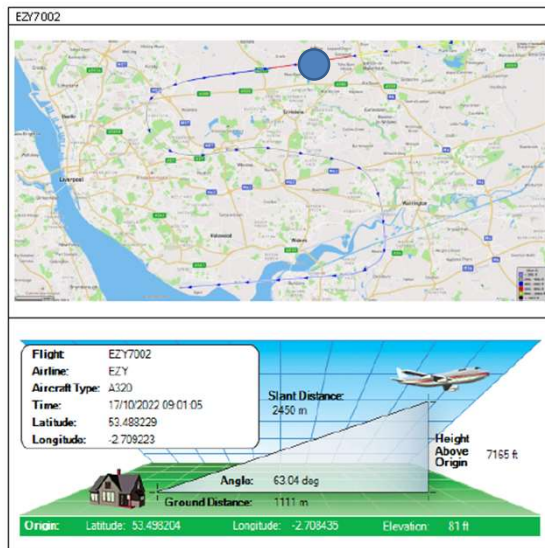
EZY7002

Liverpool

Warrington

Widnes

Flight EZY7002
Airline: EZY
Aircraft Type: A320
Time: 17/10/2022 09:01:05
Latitude: 53.488229
Longitude: -2.709223

Slant Distance: 2450 m

Height Above Origin 7165 ft

Angle: 63.04 deg

Ground Distance: 1111 m

Origin: Latitude: 53.498204 Longitude: -2.708435 Elevation: 81 ft